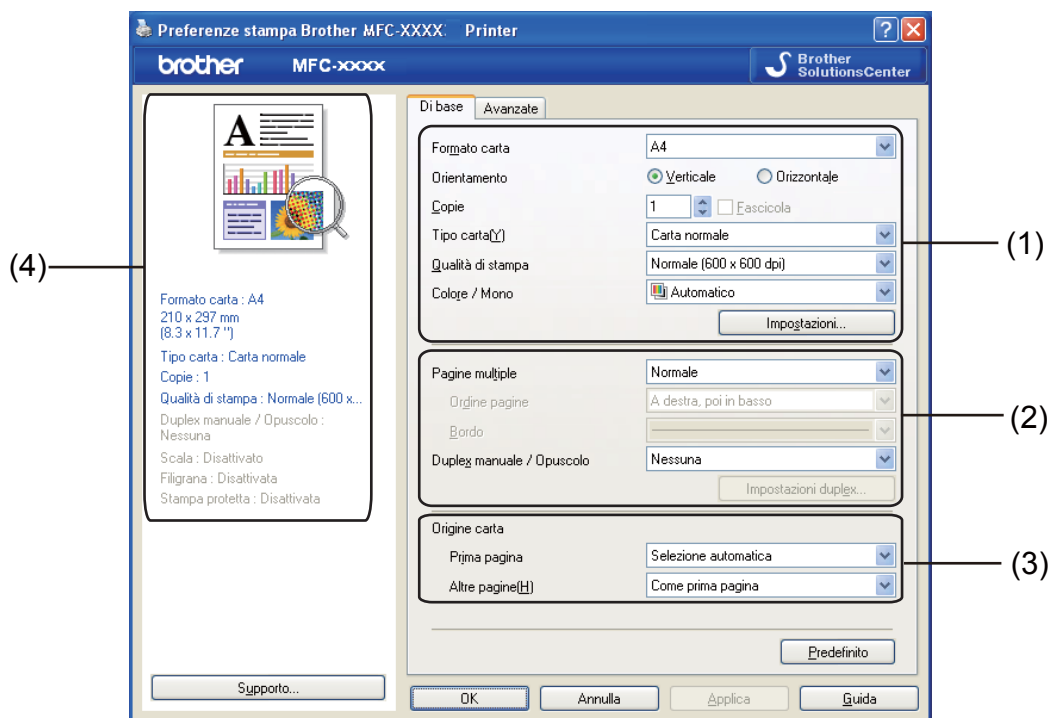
Preferenze stampa Brother MFC-XXXX Printer

brother MFC-xxxx

Brother SolutionsCenter

Di base | Avanzate

Formato carta | A4
Orientamento | Verticale | Orizzontale
Copie | 1 | Fascicola
Tipo carta(Y) | Carta normale
Qualità di stampa | Normale (600 x 600 dpi)
Colore / Mono | Automatico
Impostazioni...

Pagine multiple | Normale
Ordine pagine | A destra, poi in basso
Bordo
Duplex manuale / Opuscolo | Nessuna
Impostazioni duplex...

Origine carta
Prima pagina | Selezione automatica
Altre pagine(H) | Come prima pagina

Predefinito

Formato carta : A4
210 x 297 mm
(8.3 x 11.7 ")
Tipo carta : Carta normale
Copie : 1
Qualità di stampa : Normale (600 x...
Duplex manuale / Opuscolo : Nessuna
Scala : Disattivato
Filigrana : Disattivata
Stampa protetta : Disattivata

Supporto...

OK | Annulla | Applica | Guida

(1)
(2)
(3)
(4)